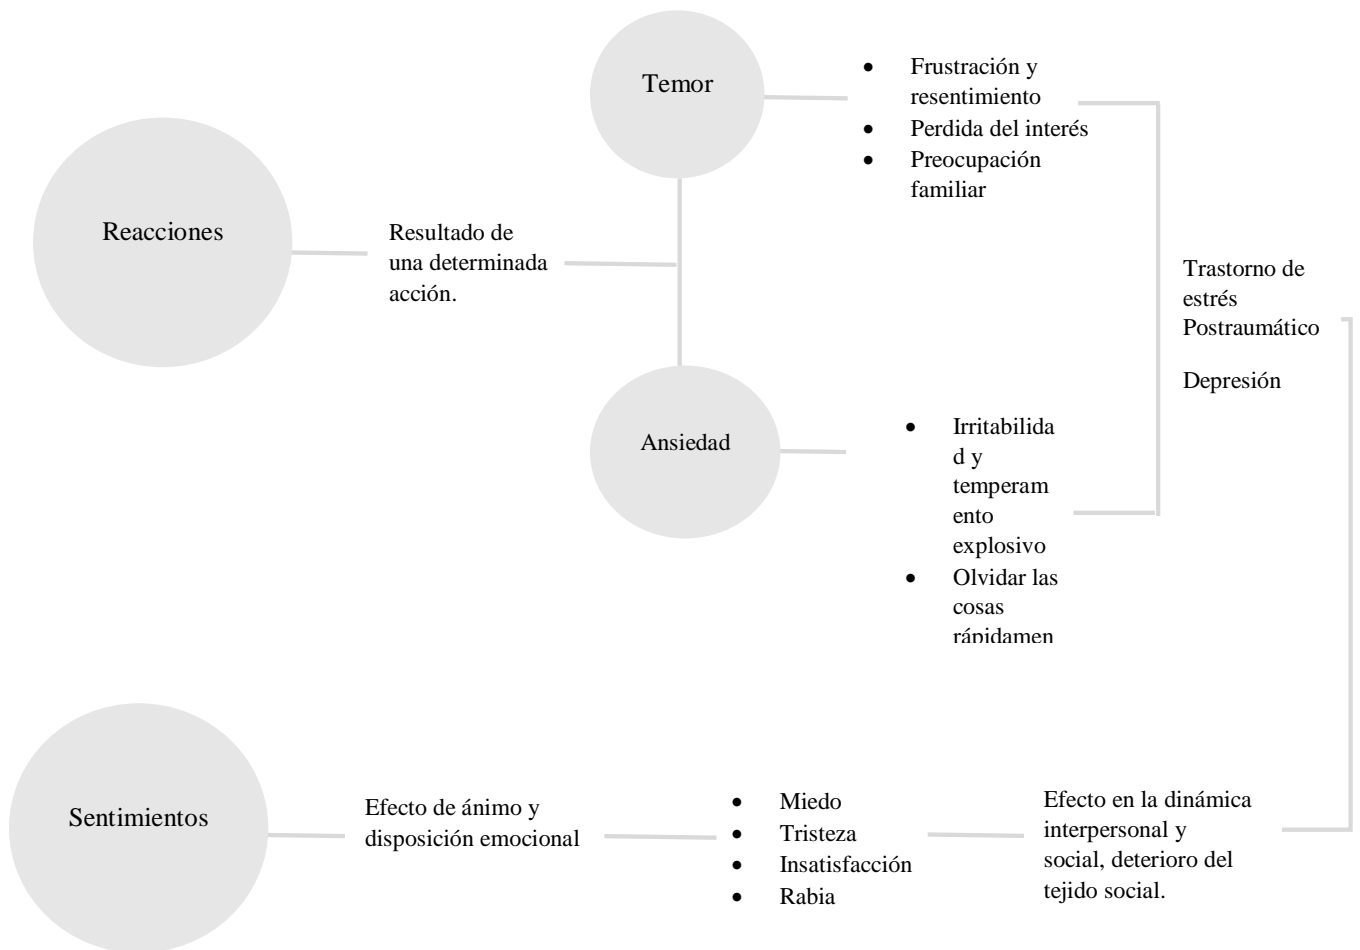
Temor

- Frustración y resentimiento
- Perdida del interés
- Preocupación familiar

Reacciones

Resultado de una determinada acción.

Trastorno de estrés Postraumático

Depresión

Ansiedad

- Irritabilidad y temperamento explosivo
- Olvidar las cosas rápidamen

Sentimientos

Efecto de ánimo y disposición emocional

- Miedo
- Tristeza
- Insatisfacción
- Rabia

Efecto en la dinámica interpersonal y social, deterioro del tejido social.